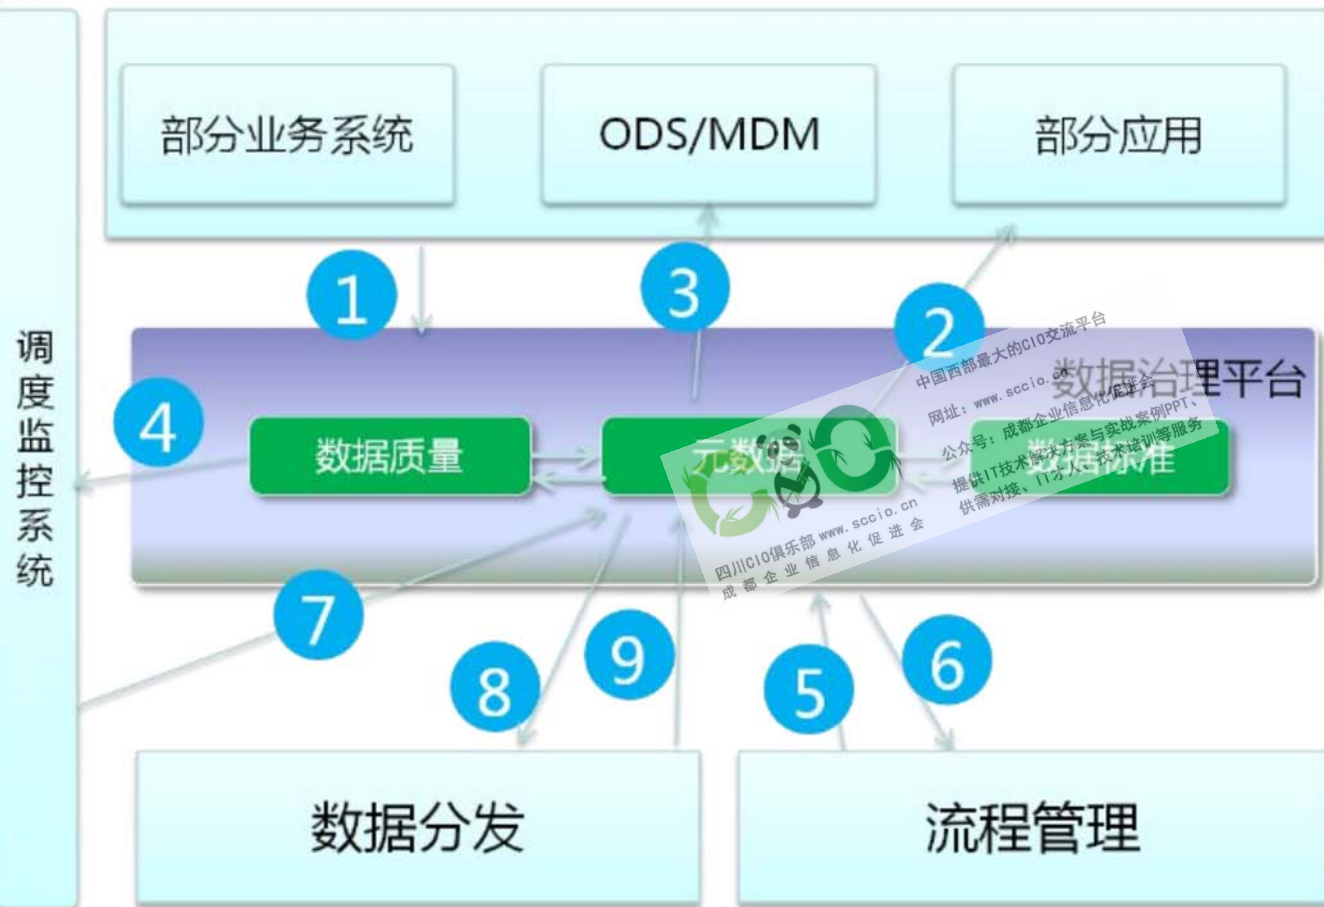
部分业务系统

ODS/MDM

部分应用

调度监控系统

1

3

2

数据治理平台

4

数据质量

元数据

数据标准

7

8

9

5

6

数据分发

流程管理

中国西部最大的CIO交流平台
网址：www.sccio.cn
公众号：成都企业信息化促进会
提供IT技术解决方案与实战案例PPT、
供需对接、IT技术培训等服务

CIO

四川CIO俱乐部 www.sccio.cn
成都企业信息化促进会